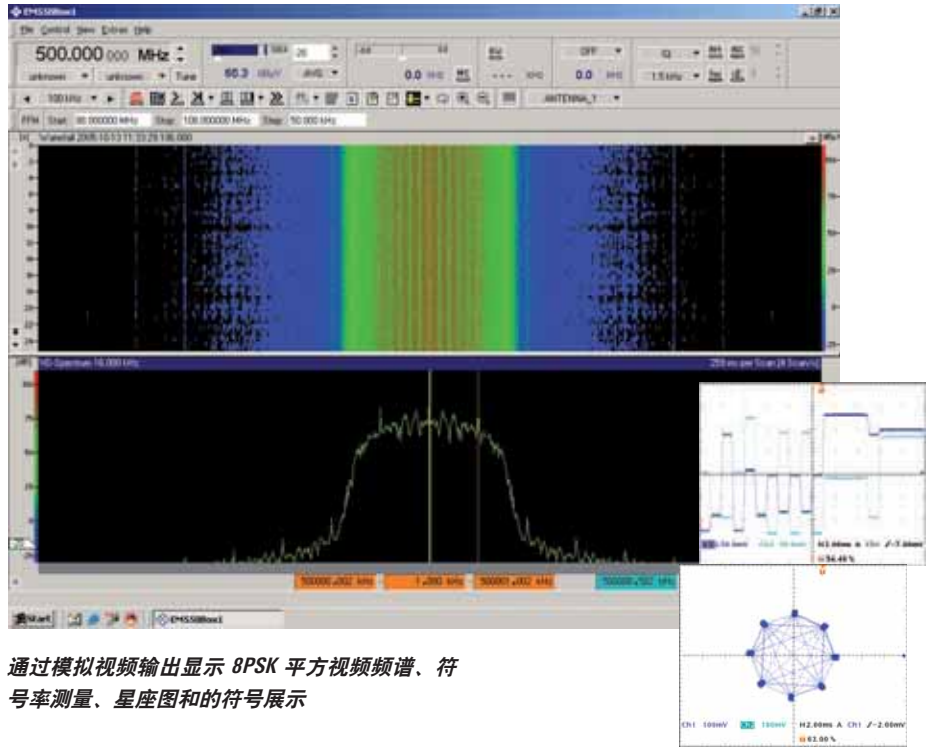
EMS558ox1

File Control View Extras Help

500.000.000 MHz

unknown unknown Tune

60.3 dBµV AVG

0.0 kHz

OFF

0.0 kHz

1.5 kHz

100 kHz

ANTENNA_1

FFM Start 90.000000 MHz Stop 100.000000 MHz Step 50.000 kHz

Waterfall 2005-10-13 11:33:29.136.000

HD Spectrum 16.000 kHz

250 ms per Scan [4 Scan/s]

500000.002 kHz

1.200 kHz

500001.202 kHz

500000.002 kHz

Start

EMS558ox1

M2.00ms A Ch1 ∫ -7.00mV

56.40 %

Ch1 100mV Ch2 100mV M2.00ms A Ch1 ∫ -2.00mV

63.00 %

通过模拟视频输出显示 8PSK 平方视频频谱、符号率测量、星座图和的符号展示